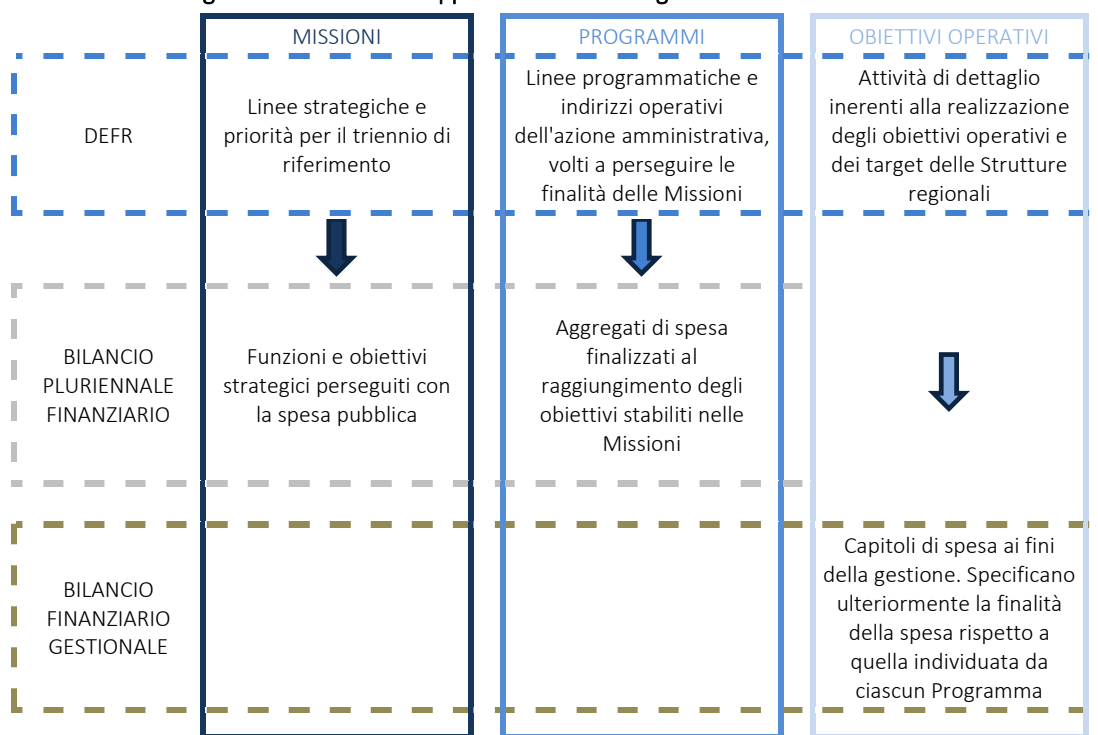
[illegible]

| | MISSIONI | PROGRAMMI | OBIETTIVI OPERATIVI |
|---|---|---|---|
| DEFR | Linee strategiche e priorità per il triennio di riferimento | Linee programmatiche e indirizzi operativi dell'azione amministrativa, volti a perseguire le finalità delle Missioni | Attività di dettaglio inerenti alla realizzazione degli obiettivi operativi e dei target delle Strutture regionali |
| BILANCIO PLURIENNALE FINANZIARIO | Funzioni e obiettivi strategici perseguiti con la spesa pubblica | Aggregati di spesa finalizzati al raggiungimento degli obiettivi stabiliti nelle Missioni | |
| BILANCIO FINANZIARIO GESTIONALE | | | Capitoli di spesa ai fini della gestione. Specificano ulteriormente la finalità della spesa rispetto a quella individuata da ciascun Programma |